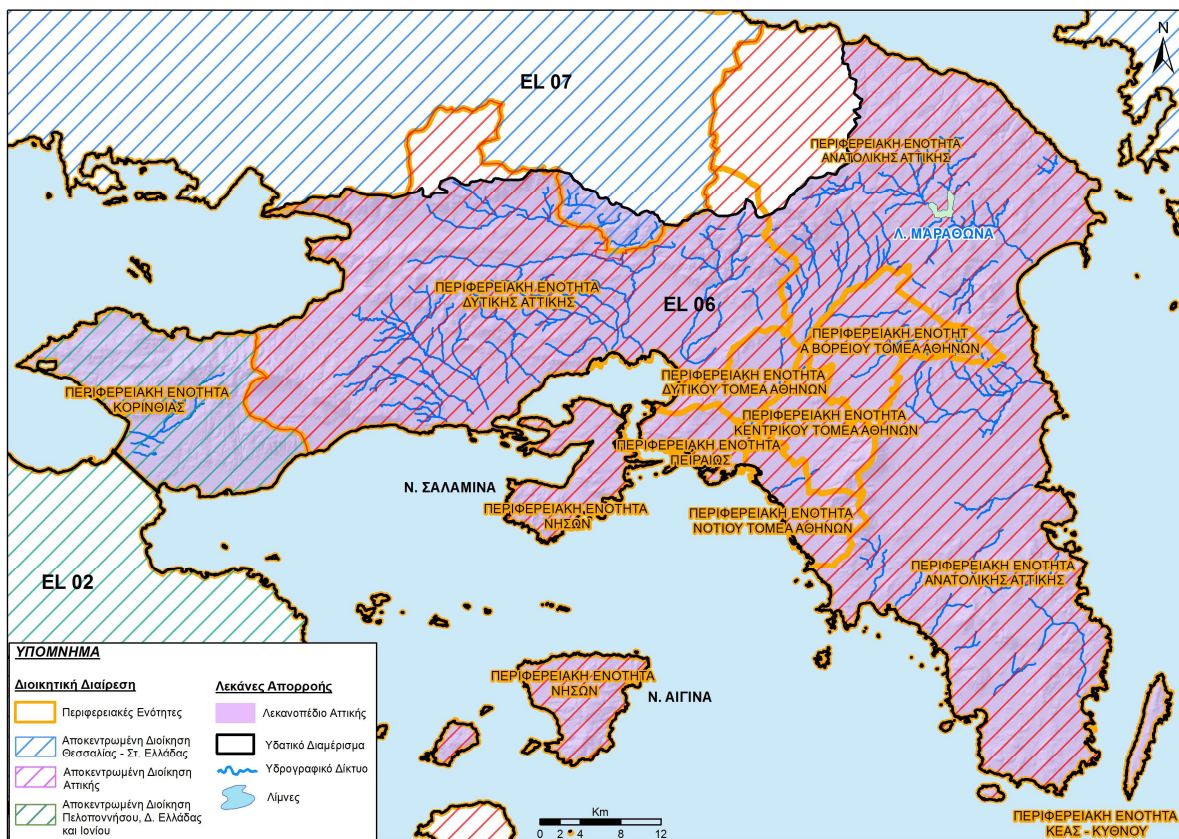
N

EL 07

ΠΕΡΙΦΕΡΕΙΑΚΗ ΕΝΟΤΗΤΑ ΑΝΑΤΟΛΙΚΗΣ ΑΤΤΙΚΗΣ

Λ. ΜΑΡΑΘΩΝΑ

ΠΕΡΙΦΕΡΕΙΑΚΗ ΕΝΟΤΗΤΑ ΔΥΤΙΚΗΣ ΑΤΤΙΚΗΣ

EL 06

ΠΕΡΙΦΕΡΕΙΑΚΗ ΕΝΟΤΗΤΑ ΒΟΡΕΙΟΥ ΤΟΜΕΑ ΑΘΗΝΩΝ

ΠΕΡΙΦΕΡΕΙΑΚΗ ΕΝΟΤΗΤΑ ΚΟΡΙΝΘΙΑΣ

ΠΕΡΙΦΕΡΕΙΑΚΗ ΕΝΟΤΗΤΑ ΔΥΤΙΚΟΥ ΤΟΜΕΑ ΑΘΗΝΩΝ

ΠΕΡΙΦΕΡΕΙΑΚΗ ΕΝΟΤΗΤΑ ΚΕΝΤΡΙΚΟΥ ΤΟΜΕΑ ΑΘΗΝΩΝ

ΠΕΡΙΦΕΡΕΙΑΚΗ ΕΝΟΤΗΤΑ ΠΕΙΡΑΙΩΣ

Ν. ΣΑΛΑΜΙΝΑ

ΠΕΡΙΦΕΡΕΙΑΚΗ ΕΝΟΤΗΤΑ ΝΗΣΩΝ

ΠΕΡΙΦΕΡΕΙΑΚΗ ΕΝΟΤΗΤΑ ΝΟΤΙΟΥ ΤΟΜΕΑ ΑΘΗΝΩΝ

EL 02

ΠΕΡΙΦΕΡΕΙΑΚΗ ΕΝΟΤΗΤΑ ΑΝΑΤΟΛΙΚΗΣ ΑΤΤΙΚΗΣ

ΥΠΟΜΝΗΜΑ

Διοικητική Διαίρεση
Περιφερειακές Ενότητες
Αποκεντρωμένη Διοίκηση Θεσσαλίας - Στ. Ελλάδας
Αποκεντρωμένη Διοίκηση Αττικής
Αποκεντρωμένη Διοίκηση Πελοποννήσου, Δ. Ελλάδας και Ιονίου

Λεκάνες Απορροής
Λεκανοπέδιο Αττικής
Υδατικό Διαμέρισμα
Υδρογραφικό Δίκτυο
Λίμνες

ΠΕΡΙΦΕΡΕΙΑΚΗ ΕΝΟΤΗΤΑ ΝΗΣΩΝ

Ν. ΑΙΓΙΝΑ

Km
0 2 4 8 12

ΠΕΡΙΦΕΡΕΙΑΚΗ ΕΝΟΤΗΤΑ ΚΕΑΣ - ΚΥΘΝΟΥ